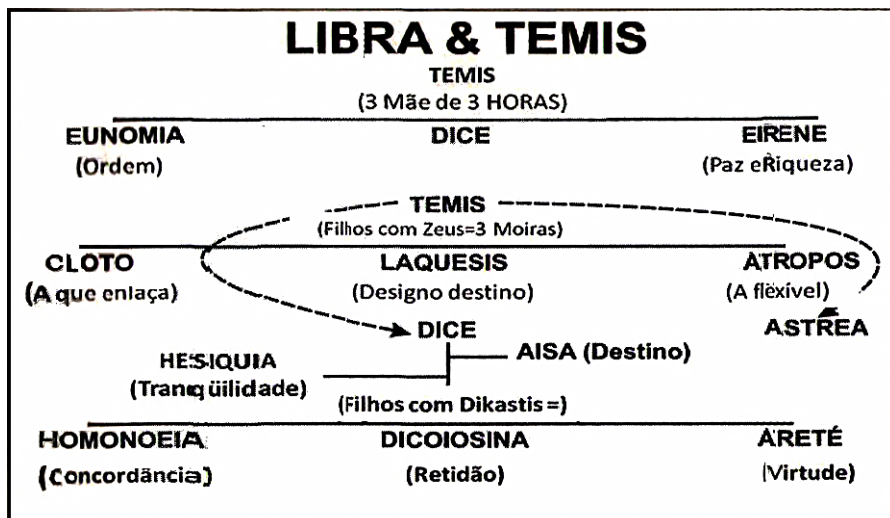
LIBRA & TEMIS

TEMIS
(3 Mãe de 3 HORAS)

EUNOMIA
(Ordem)

DICE

EIRENE
(Paz eRiqueza)

TEMIS
(Filhos com Zeus=3 Moiras)

CLOTO
(A que enlaça)

LAQUESIS
(Designo destino)

ATROPOS
(A flexível)

DICE

ASTREA

HESIQUIA
(Tranqüilidade)

AISA (Destino)

(Filhos com Dikastis=)

HOMONOEIA
(Concordância)

DICOIOSINA
(Retidão)

ARETÉ
(Virtude)